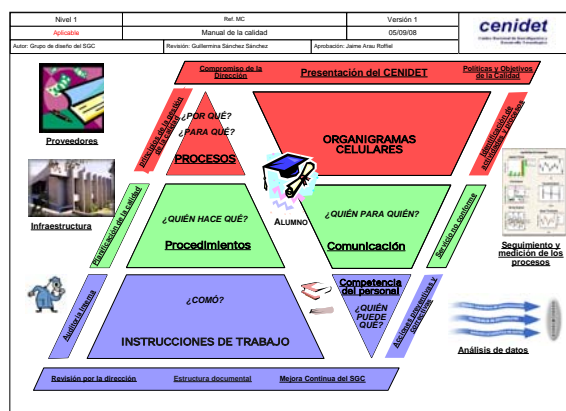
| Nivel 1 | Ref. MC | Versión 1 |
|---|---|---|
| Aplicable | Manual de la calidad | 05/09/08 |
| Autor: Grupo de diseño del SGC | Revisión: Guillermina Sánchez Sánchez | Aprobación: Jaime Arau Roffiel |

cenidet

Centro Nacional de Investigación y Desarrollo Tecnológico

Compromiso de la Dirección

Presentación del CENIDET

Políticas y Objetivos de la Calidad

Proveedores

Enfoque de la gestión de la calidad

¿POR QUÉ?

¿PARA QUÉ?

PROCESOS

ORGANIGRAMAS CELULARES

Identificación de actividades y procesos

Infraestructura

Planificación de la calidad

¿QUIÉN HACE QUÉ?

Procedimientos

ALUMNO

¿QUIÉN PARA QUIÉN?

Comunicación

Servicio no conforme

Seguimiento y medición de los procesos

Auditoría interna

¿CÓMO?

INSTRUCCIONES DE TRABAJO

Competencia del personal

¿QUIÉN PUEDE QUÉ?

Acciones preventivas y correctivas

Análisis de datos

Revisión por la dirección

Estructura documental

Mejora Continua del SGC